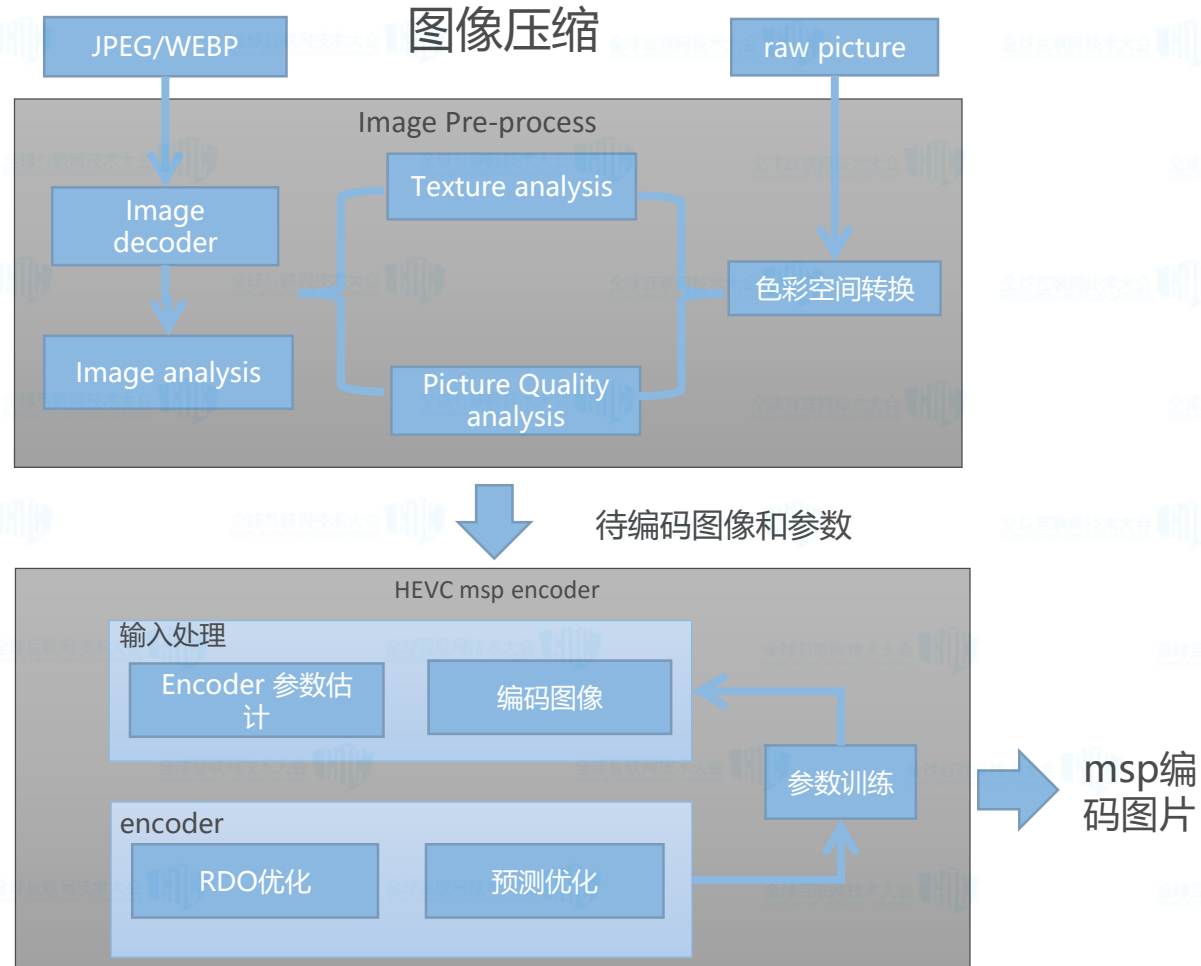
图像压缩

JPEG/WEBP

raw picture

Image Pre-process

Texture analysis

Image decoder

色彩空间转换

Image analysis

Picture Quality analysis

待编码图像和参数

HEVC msp encoder

输入处理

Encoder 参数估计

编码图像

参数训练

msp编码图片

encoder

RDO优化

预测优化